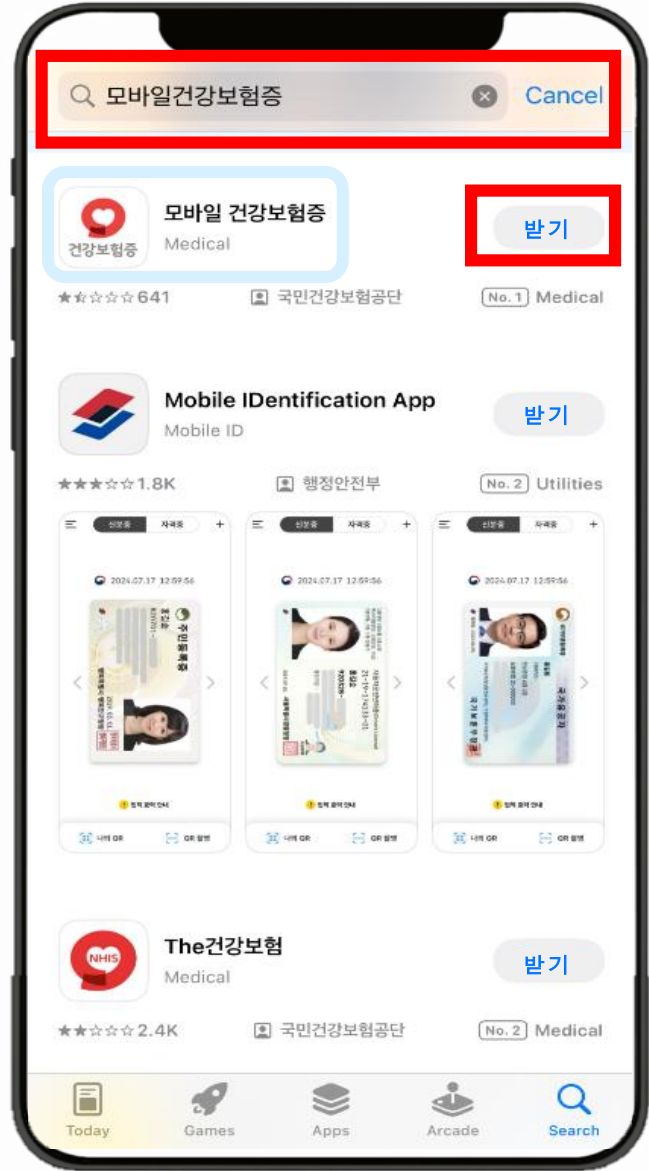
모바일건강보험증

Cancel

건강보험증

모바일 건강보험증

Medical

받기

641

국민건강보험공단

No. 1 Medical

Mobile IDentification App

Mobile ID

받기

1.8K

행정안전부

No. 2 Utilities

신분증 자격증

2024.07.17 12:59:56

주민등록증

신분증 자격증

2024.07.17 12:59:56

신분증 자격증

2024.07.17 12:59:56

국가보훈등록증

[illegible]

The건강보험

NHIS

Medical

받기

2.4K

국민건강보험공단

No. 2 Medical

Today

Games

Apps

Arcade

Search